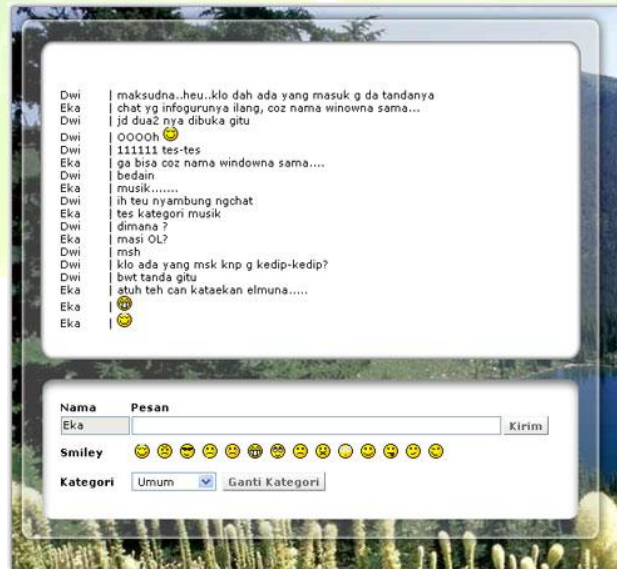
Dwi | maksudna..heu..klo dah ada yang masuk g da tandanya
Eka | chat yg infogurunya ilang, coz nama winowna sama...
Dwi | jd dua2 nya dibuka gitu
Dwi | OOOOh
Dwi | 111111 tes-tes
Eka | ga bisa coz nama windowna sama....
Dwi | bedain
Eka | musik.......
Dwi | ih teu nyambung ngchat
Eka | tes kategori musik
Dwi | dimana ?
Eka | masi OL?
Dwi | msh
Dwi | klo ada yang msk knp g kedip-kedip?
Dwi | bwt tanda gitu
Eka | atuh teh can kataekan elmuna.....
Eka |
Eka |

Nama Pesan
Eka
Kirim
Smiley
Kategori Umum Ganti Kategori